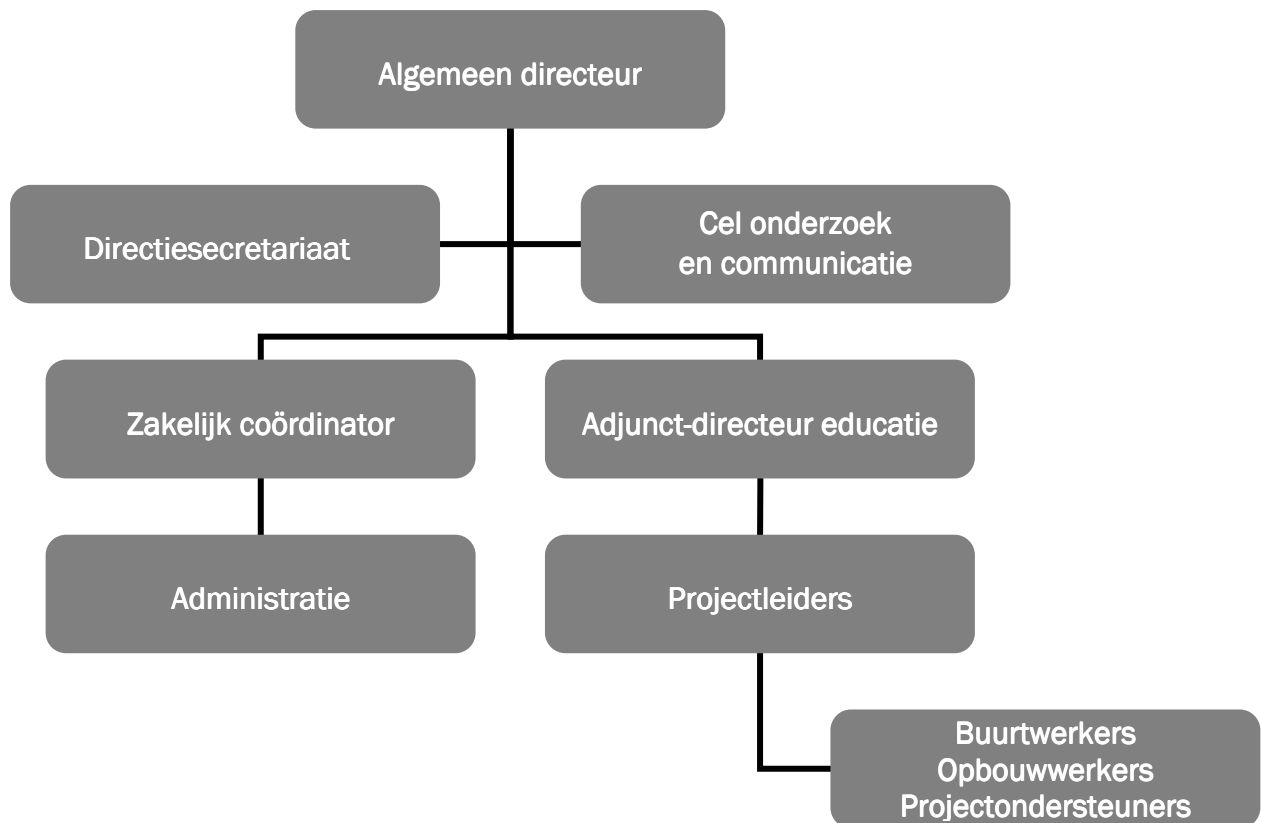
Algemeen directeur

Directiesecretariaat

Cel onderzoek en communicatie

Zakelijk coördinator

Adjunct-directeur educatie

Administratie

Projectleiders

Buurtwerkers
Opbouwwerkers
Projectondersteuners